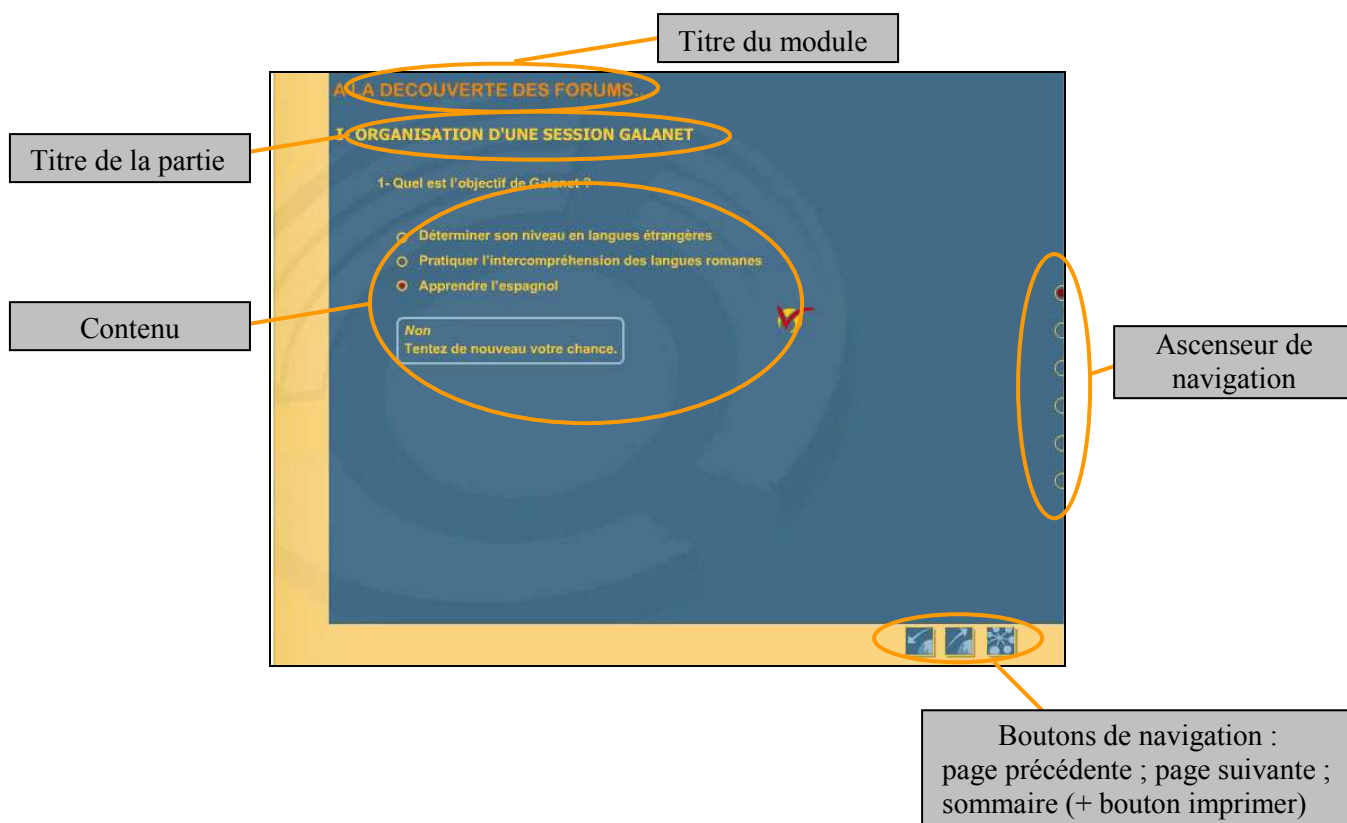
Titre du module

A LA DECOUVERTE DES FORUMS...

Titre de la partie

I- ORGANISATION D'UNE SESSION GALANET

1- Quel est l'objectif de Galanet ?

Déterminer son niveau en langues étrangères

Pratiquer l'intercompréhension des langues romanes

Apprendre l'espagnol

Contenu

Non
Tentez de nouveau votre chance.

Ascenseur de navigation

Boutons de navigation : page précédente ; page suivante ; sommaire (+ bouton imprimer)